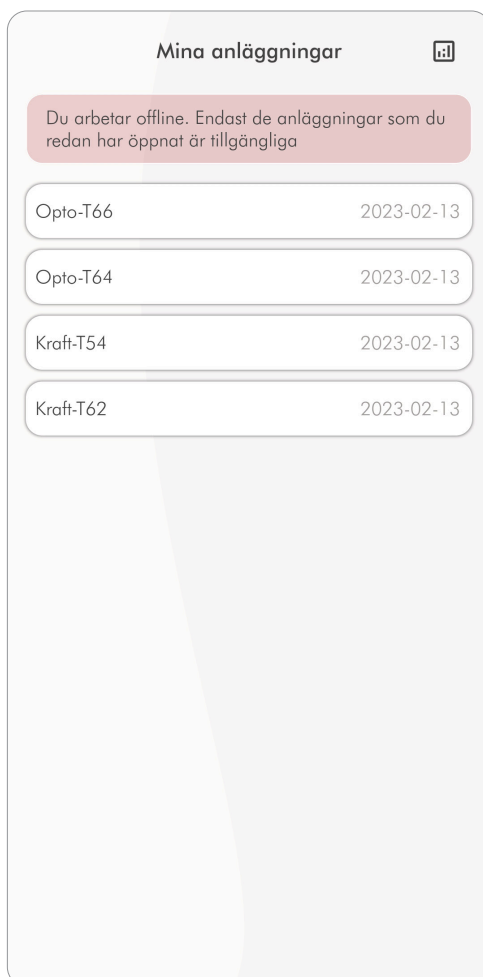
Mina anläggningar

Du arbetar offline. Endast de anläggningar som du redan har öppnat är tillgängliga

| | |
|---|---|
| Opto-T66 | 2023-02-13 |
| Opto-T64 | 2023-02-13 |
| Kraft-T54 | 2023-02-13 |
| Kraft-T62 | 2023-02-13 |